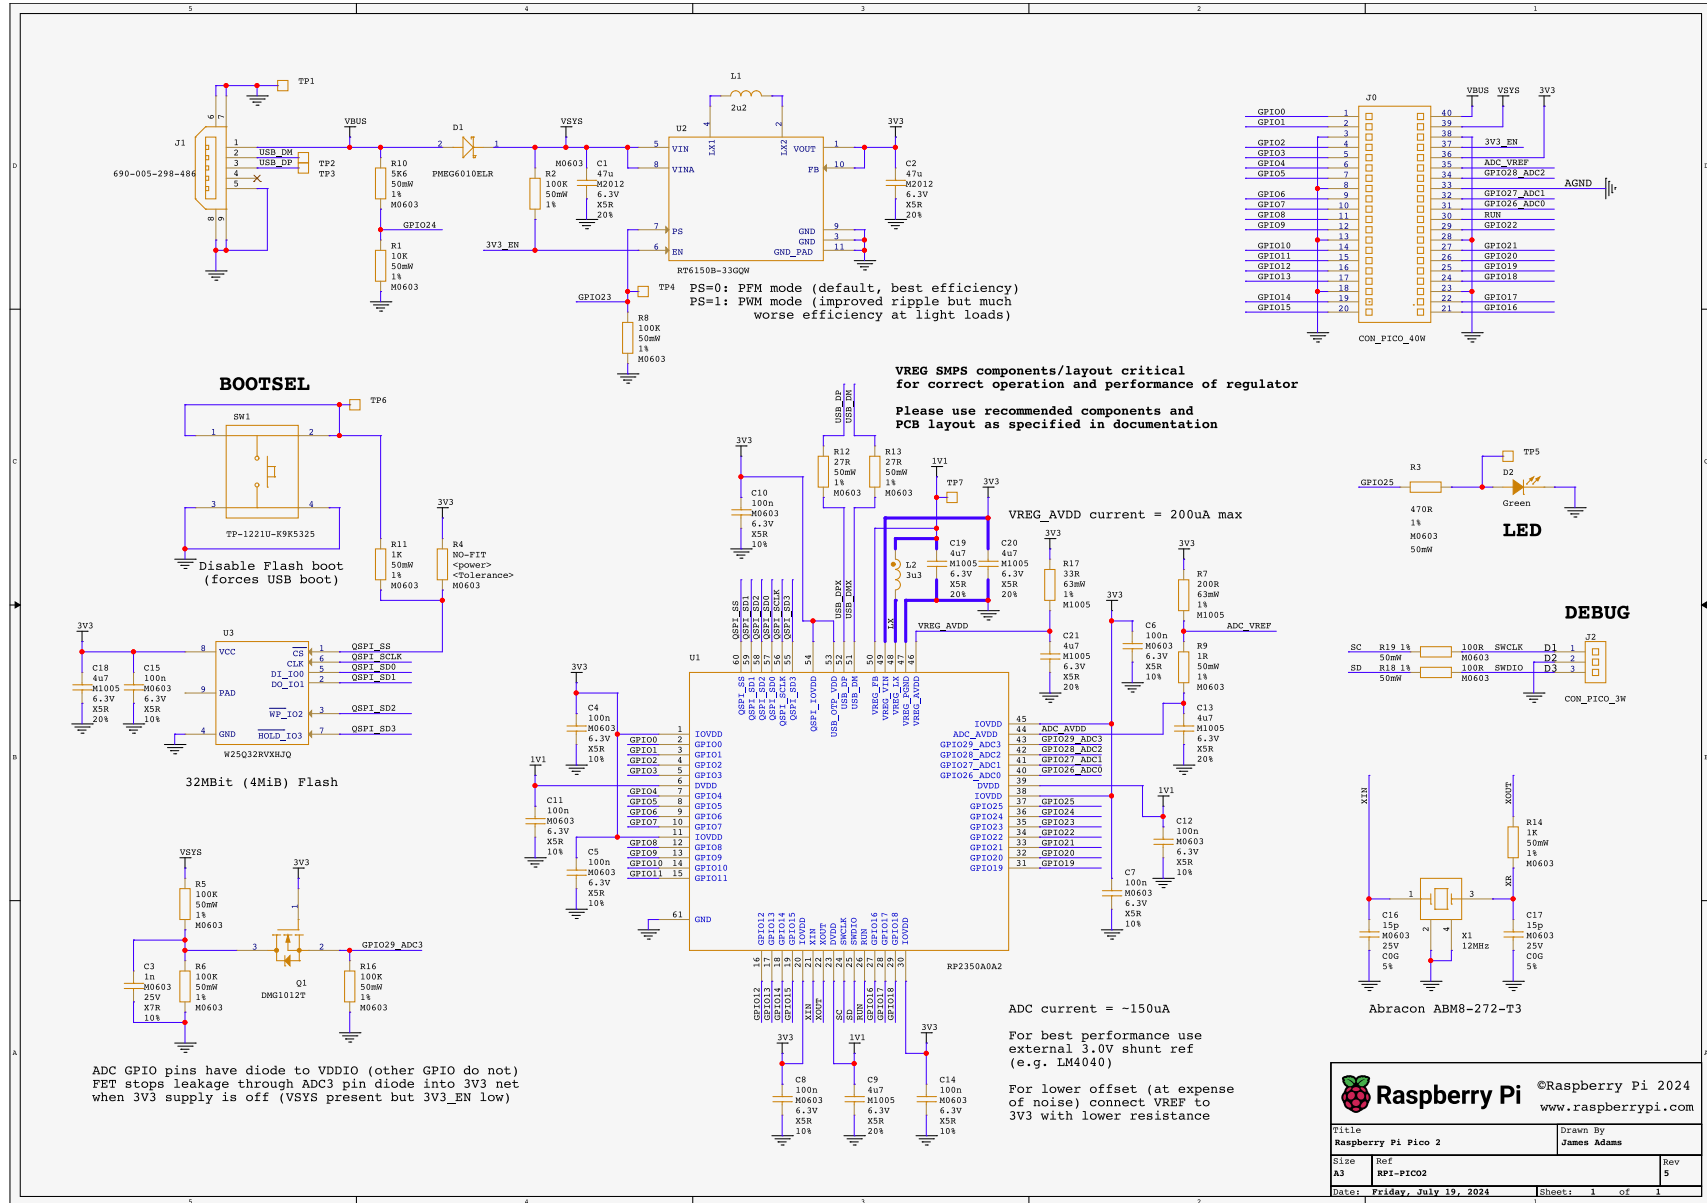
5 4 3 2 1

D C B A

TP1

J1

690-005-298-486

USB_DM
USB_DP

TP2
TP3

VBUS

R10
5K6
50mW
1%
M0603

GPIO24

R1
10K
50mW
1%
M0603

D1
PMEG6010ELR

VSYS

R2
100K
50mW
1%

M0603
C1
47u
M2012
6.3V
X5R
20%

3V3_EN

L1
2u2

U2

VIN
VINA
PS
EN

LX1 LX2

VOUT
FB

GND
GND
GND_PAD

RT6150B-33GQW

3V3

C2
47u
M2012
6.3V
X5R
20%

GPIO23

TP4

R8
100K
50mW
1%
M0603

PS=0: PFM mode (default, best efficiency)
PS=1: PWM mode (improved ripple but much worse efficiency at light loads)

J0

GPIO0 GPIO1 GPIO2 GPIO3 GPIO4 GPIO5 GPIO6 GPIO7 GPIO8 GPIO9 GPIO10 GPIO11 GPIO12 GPIO13 GPIO14 GPIO15

VBUS VSYS 3V3

3V3_EN
ADC_VREF
GPIO28_ADC2
GPIO27_ADC1
GPIO26_ADC0
RUN
GPIO22
GPIO21
GPIO20
GPIO19
GPIO18
GPIO17
GPIO16

AGND

CON_PICO_40W

BOOTSEL

SW1

TP6

TP-1221U-K9K5325

Disable Flash boot
(forces USB boot)

R11
1K
50mW
1%
M0603

3V3

R4
NO-FIT
<power>
<Tolerance>
M0603

VREG SMPS components/layout critical
for correct operation and performance of regulator

Please use recommended components and
PCB layout as specified in documentation

3V3

C10
100n
M0603
6.3V
X5R
10%

USB_DP
USB_DM

R12
27R
50mW
1%
M0603

R13
27R
50mW
1%
M0603

1V1

TP7

3V3

VREG_AVDD current = 200uA max

L2
3u3

C19
4u7
M1005
6.3V
X5R
20%

C20
4u7
M1005
6.3V
X5R
20%

3V3

R17
33R
63mW
1%
M1005

C21
4u7
M1005
6.3V
X5R
20%

3V3

C6
100n
M0603
6.3V
X5R
10%

3V3

R7
200R
63mW
1%
M1005

ADC_VREF

R9
1R
50mW
1%
M0603

C13
4u7
M1005
6.3V
X5R
20%

TP5

GPIO25

R3
470R
1%
M0603
50mW

D2
Green

LED

DEBUG

SC R19 1% 100R SWCLK D1
50mW M0603
SD R18 1% 100R SWDIO D2
50mW M0603 D3

J2

CON_PICO_3W

3V3

U3

VCC
PAD
GND

CS
CLK
DI_IO0
DO_IO1
WP_IO2
HOLD_IO3

QSPI_SS
QSPI_SCLK
QSPI_SD0
QSPI_SD1
QSPI_SD2
QSPI_SD3

W25Q32RVXHJQ

C18
4u7
M1005
6.3V
X5R
20%

C15
100n
M0603
6.3V
X5R
10%

32MBit (4MiB) Flash

U1

3V3

C4
100n
M0603
6.3V
X5R
10%

1V1

C11
100n
M0603
6.3V
X5R
10%

C5
100n
M0603
6.3V
X5R
10%

IOVDD GPIO0 GPIO1 GPIO2 GPIO3 DVDD GPIO4 GPIO5 GPIO6 GPIO7 IOVDD GPIO8 GPIO9 GPIO10 GPIO11 GND

QSPI_SS QSPI_SD1 QSPI_SD2 QSPI_SD0 QSPI_SCLK QSPI_SD3 QSPI_IOVDD USB_OTP_VDD USB_DP USB_DM VREG_FB VREG_VIN VREG_LX VREG_PGND VREG_AVDD

VREG_AVDD

IOVDD
ADC_AVDD
GPIO29_ADC3
GPIO28_ADC2
GPIO27_ADC1
GPIO26_ADC0
DVDD
IOVDD
GPIO25
GPIO24
GPIO23
GPIO22
GPIO21
GPIO20
GPIO19

ADC_AVDD

1V1

C12
100n
M0603
6.3V
X5R
10%

C7
100n
M0603
6.3V
X5R
10%

GPIO12 GPIO13 GPIO14 GPIO15 IOVDD XIN XOUT DVDD SWCLK SWDIO RUN GPIO16 GPIO17 GPIO18 IOVDD

RP2350A0A2

XIN XOUT SC SD RUN

3V3 1V1 3V3

C8
100n
M0603
6.3V
X5R
10%

C9
4u7
M1005
6.3V
X5R
20%

C14
100n
M0603
6.3V
X5R
10%

VSYS

R5
100K
50mW
1%
M0603

3V3

Q1
DMG1012T

GPIO29_ADC3

C3
1n
M0603
25V
X7R
10%

R6
100K
50mW
1%
M0603

R16
100K
50mW
1%
M0603

ADC GPIO pins have diode to VDDIO (other GPIO do not)
FET stops leakage through ADC3 pin diode into 3V3 net
when 3V3 supply is off (VSYS present but 3V3_EN low)

ADC current = ~150uA

For best performance use
external 3.0V shunt ref
(e.g. LM4040)

For lower offset (at expense
of noise) connect VREF to
3V3 with lower resistance

XIN

XOUT

R14
1K
50mW
1%
M0603

XR

C16
15p
M0603
25V
C0G
5%

X1
12MHz

C17
15p
M0603
25V
C0G
5%

Abracon ABM8-272-T3

Raspberry Pi ©Raspberry Pi 2024
www.raspberrypi.com

Title
Raspberry Pi Pico 2

Drawn By
James Adams

Size
A3

Ref
RPI-PICO2

Rev
5

Date: Friday, July 19, 2024 Sheet: 1 of 1